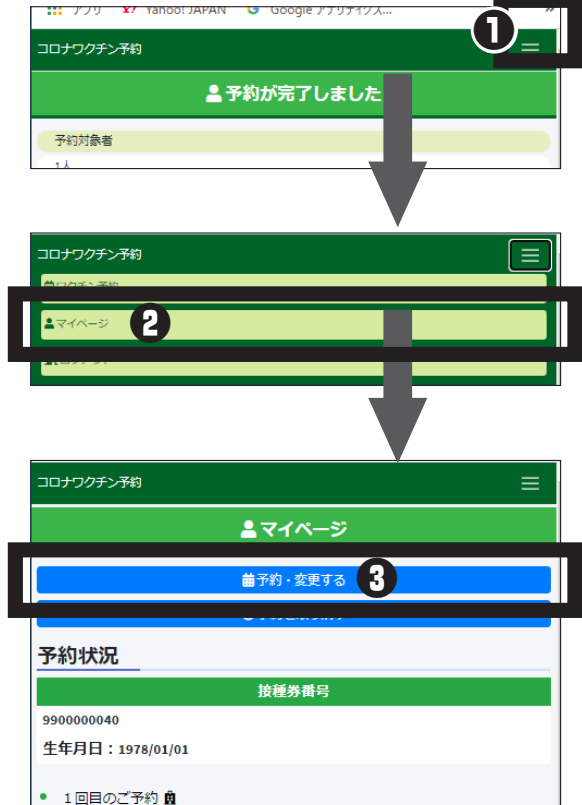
アプリ Yahoo! JAPAN Google アナリティクス...

❶

コロナワクチン予約

予約が完了しました

予約対象者

1人

コロナワクチン予約

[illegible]

マイページ

❷

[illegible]

コロナワクチン予約

マイページ

予約・変更する

❸

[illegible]

予約状況

接種券番号

9900000040

生年月日：1978/01/01

1回目のご予約